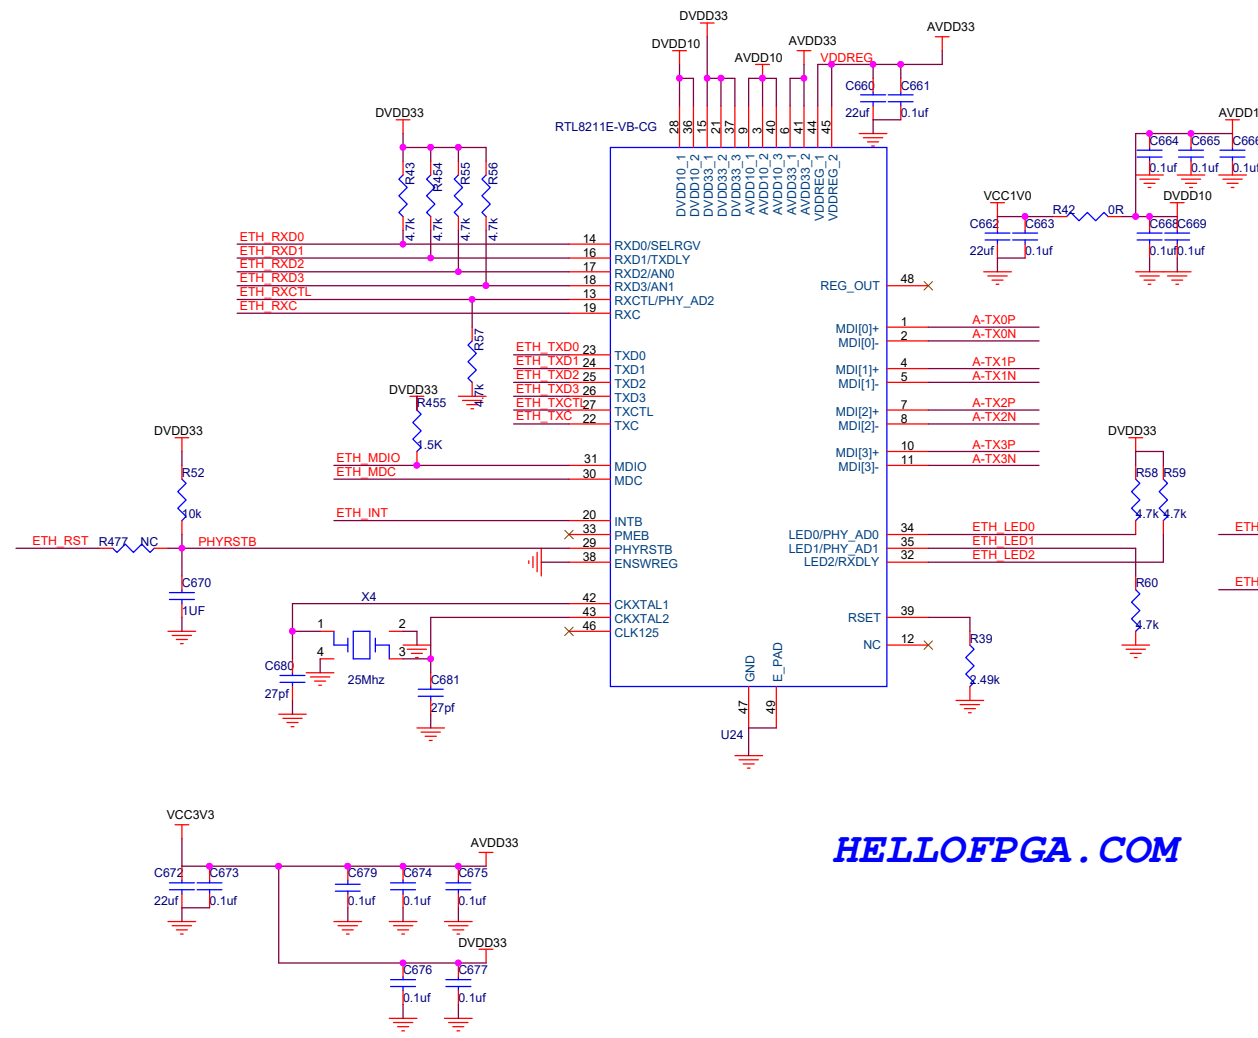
DVDD33
DVDD10
AVDD10
AVDD33
VDDREG
AVDD33
C660
C661
22uf
0.1uf
RTL8211E-VB-CG
28 36 15 21 37 9 3 40 6 41 44 45
DVDD10_1
DVDD10_2
DVDD33_1
DVDD33_2
DVDD33_3
AVDD10_1
AVDD10_2
AVDD10_3
AVDD33_1
AVDD33_2
VDDREG_1
VDDREG_2
AVDD1
C664
C665
C666
0.1uf
0.1uf
0.1uf
DVDD33
R43
R454
R55
R56
4.7k
4.7k
4.7k
4.7k
VCC1V0
DVDD10
R42
0R
C662
C663
C668
C669
22uf
0.1uf
0.1uf
0.1uf
ETH_RXD0
ETH_RXD1
ETH_RXD2
ETH_RXD3
ETH_RXCTL
ETH_RXC
14 RXD0/SELRGV
16 RXD1/TXDLY
17 RXD2/AN0
18 RXD3/AN1
13 RXCTL/PHY_AD2
19 RXC
REG_OUT 48
R57
4.7k
ETH_TXD0 23 TXD0
ETH_TXD1 24 TXD1
ETH_TXD2 25 TXD2
ETH_TXD3 26 TXD3
ETH_TXCTL 27 TXCTL
ETH_TXC 22 TXC
MDI[0]+ 1 A-TX0P
MDI[0]- 2 A-TX0N
MDI[1]+ 4 A-TX1P
MDI[1]- 5 A-TX1N
MDI[2]+ 7 A-TX2P
MDI[2]- 8 A-TX2N
MDI[3]+ 10 A-TX3P
MDI[3]- 11 A-TX3N
DVDD33
R455
1.5K
ETH_MDIO 31 MDIO
ETH_MDC 30 MDC
DVDD33
R52
10k
ETH_INT 20 INTB
33 PMEB
ETH_RST R477 NC PHYRSTB 29 PHYRSTB
38 ENSWREG
C670
1UF
DVDD33
R58
R59
4.7k
4.7k
LED0/PHY_AD0 34 ETH_LED0
LED1/PHY_AD1 35 ETH_LED1
LED2/RXDLY 32 ETH_LED2
ETH
ETH
R60
4.7k
X4
42 CKXTAL1
43 CKXTAL2
46 CLK125
1 2 3 4
25Mhz
C680
27pf
C681
27pf
RSET 39
NC 12
R39
2.49k
GND
E_PAD
47
49
U24
VCC3V3
AVDD33
C672
C673
C679
C674
C675
22uf
0.1uf
0.1uf
0.1uf
0.1uf
DVDD33
C676
C677
0.1uf
0.1uf
HELLOFPGA.COM